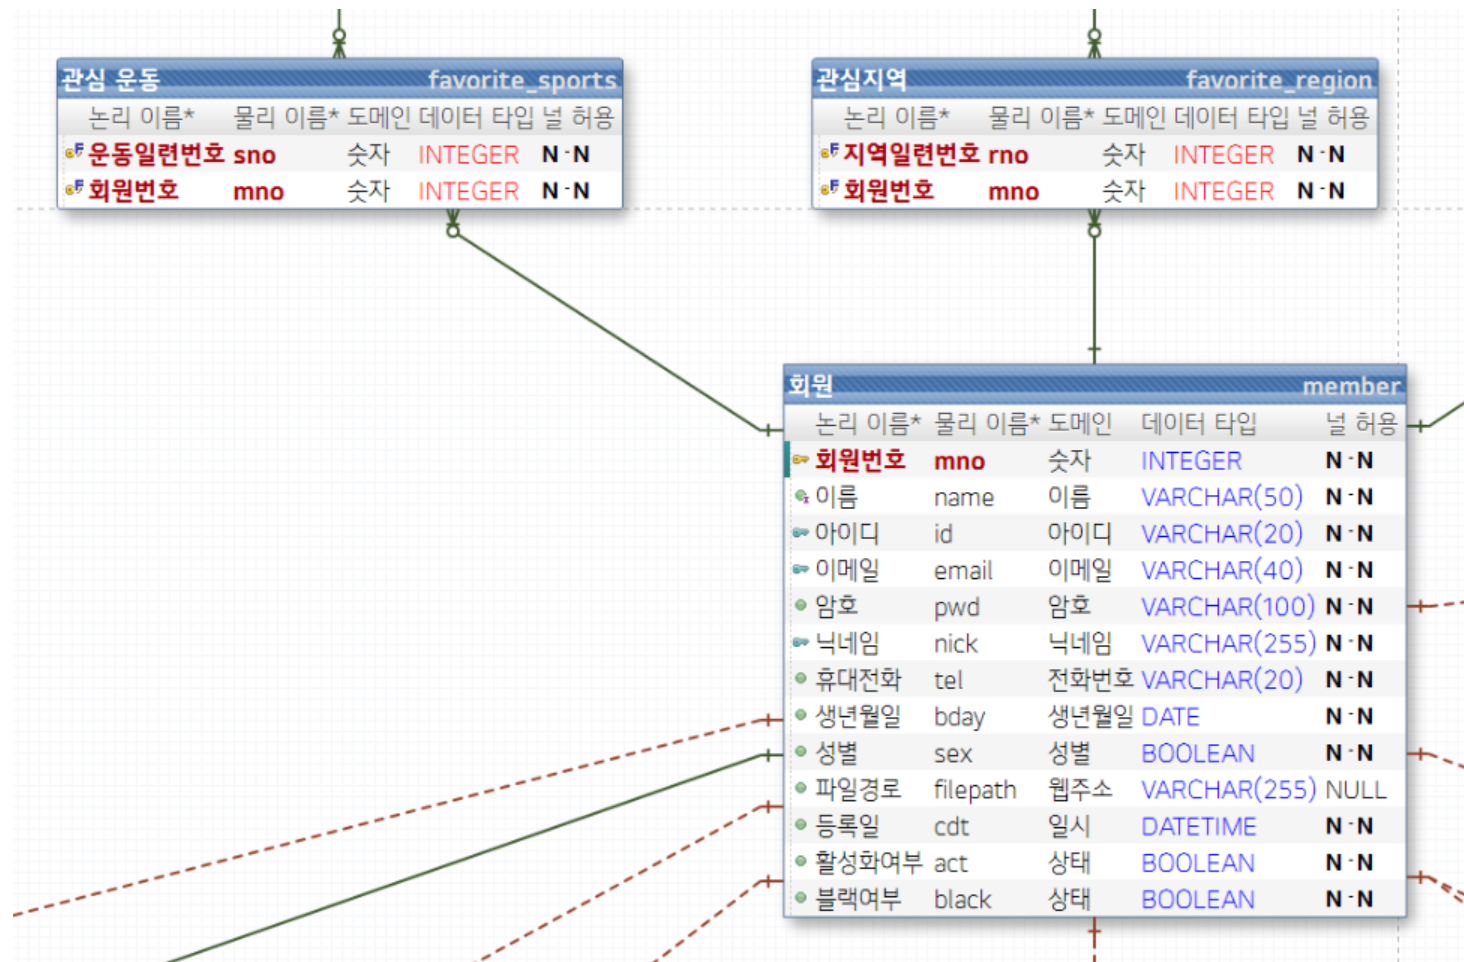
관심 운동 favorite_sports

| 논리 이름* | 물리 이름* | 도메인 | 데이터 타입 | 널 허용 |
|---|---|---|---|---|
| 운동일련번호 | sno | 숫자 | INTEGER | N-N |
| 회원번호 | mno | 숫자 | INTEGER | N-N |

관심지역 favorite_region

| 논리 이름* | 물리 이름* | 도메인 | 데이터 타입 | 널 허용 |
|---|---|---|---|---|
| 지역일련번호 | rno | 숫자 | INTEGER | N-N |
| 회원번호 | mno | 숫자 | INTEGER | N-N |

회원 member

| 논리 이름* | 물리 이름* | 도메인 | 데이터 타입 | 널 허용 |
|---|---|---|---|---|
| 회원번호 | mno | 숫자 | INTEGER | N-N |
| 이름 | name | 이름 | VARCHAR(50) | N-N |
| 아이디 | id | 아이디 | VARCHAR(20) | N-N |
| 이메일 | email | 이메일 | VARCHAR(40) | N-N |
| 암호 | pwd | 암호 | VARCHAR(100) | N-N |
| 닉네임 | nick | 닉네임 | VARCHAR(255) | N-N |
| 휴대전화 | tel | 전화번호 | VARCHAR(20) | N-N |
| 생년월일 | bday | 생년월일 | DATE | N-N |
| 성별 | sex | 성별 | BOOLEAN | N-N |
| 파일경로 | filepath | 웹주소 | VARCHAR(255) | NULL |
| 등록일 | cdt | 일시 | DATETIME | N-N |
| 활성화여부 | act | 상태 | BOOLEAN | N-N |
| 블랙여부 | black | 상태 | BOOLEAN | N-N |